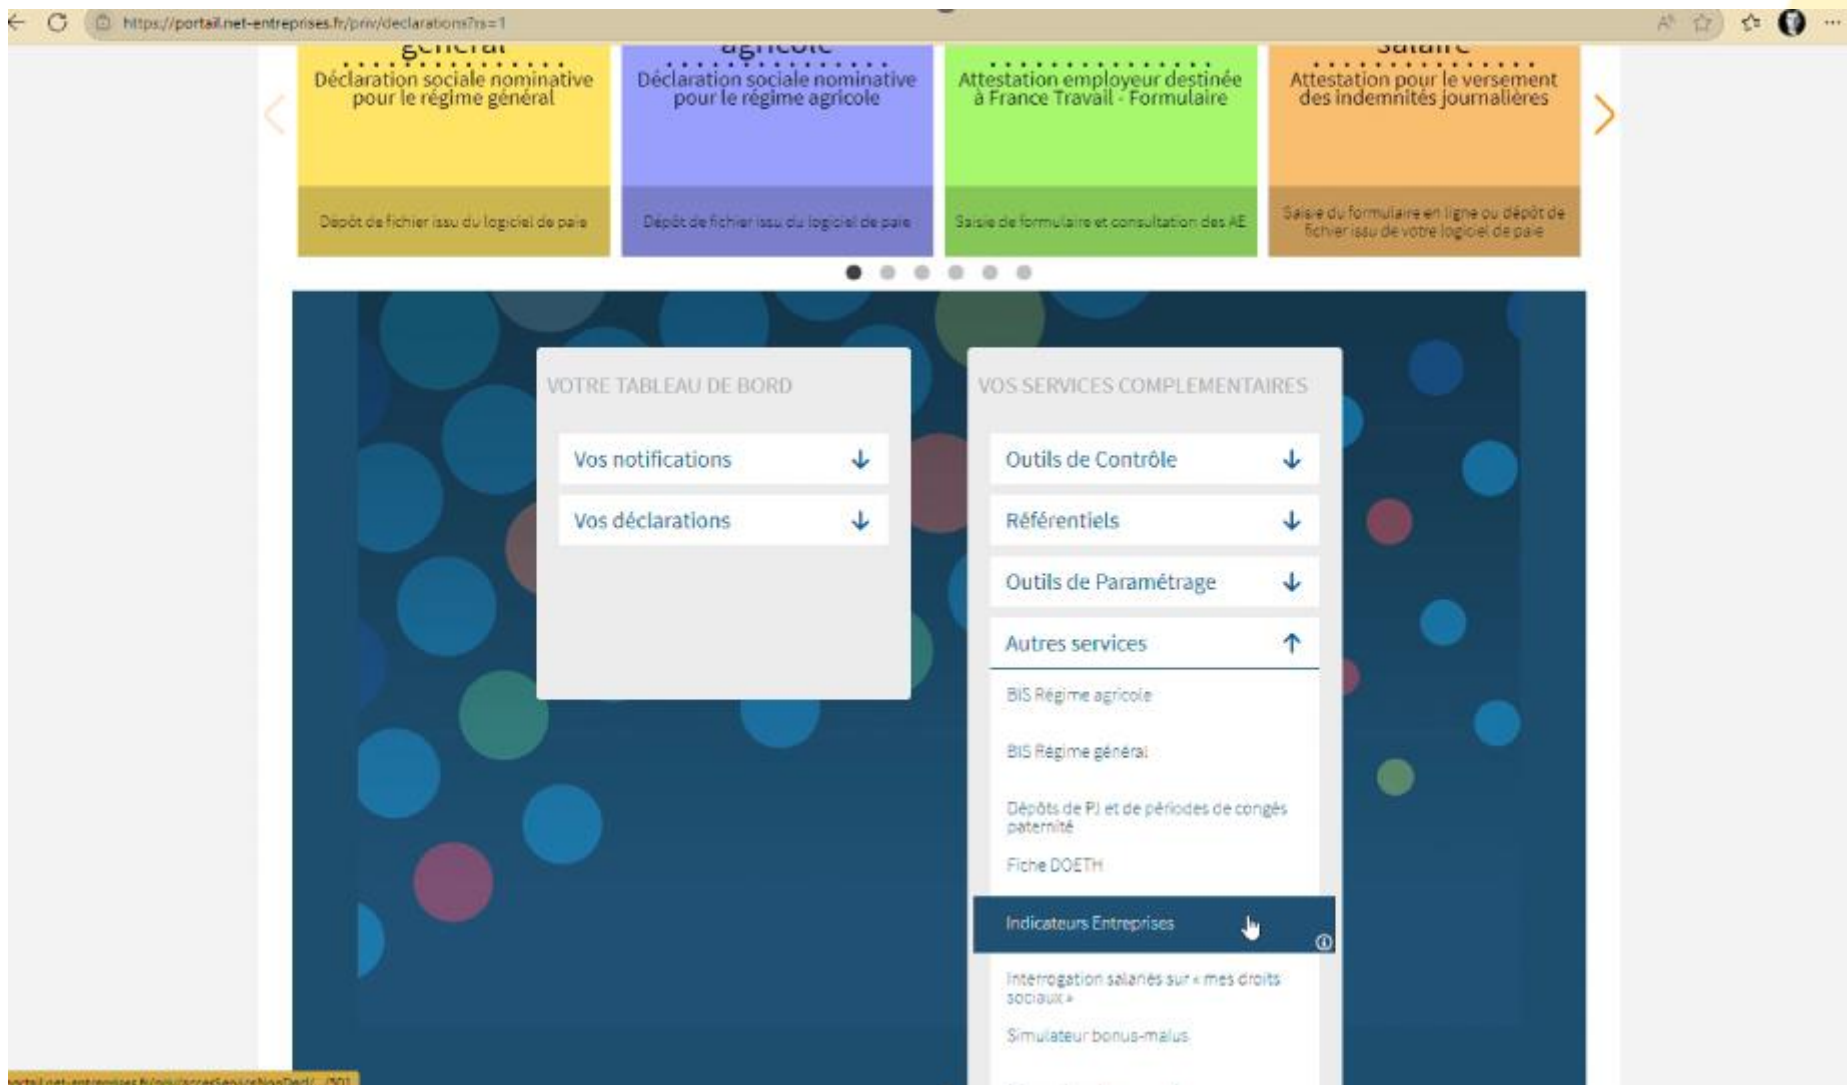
https://portail.net-entreprises.fr/priv/declarations?rs=1

général
Déclaration sociale nominative pour le régime général
Dépôt de fichier issu du logiciel de paie

agricole
Déclaration sociale nominative pour le régime agricole
Dépôt de fichier issu du logiciel de paie

Attestation employeur destinée à France Travail - Formulaire
Saisie de formulaire et consultation des AE

salaire
Attestation pour le versement des indemnités journalières
Saisie du formulaire en ligne ou dépôt de fichier issu de votre logiciel de paie

VOTRE TABLEAU DE BORD
Vos notifications
Vos déclarations

VOS SERVICES COMPLEMENTAIRES
Outils de Contrôle
Référentiels
Outils de Paramétrage
Autres services
BIS Régime agricole
BIS Régime général
Dépôts de PJ et de périodes de congés paternité
Fiche DOETH
Indicateurs Entreprises
Interrogation salariés sur « mes droits sociaux »
Simulateur bonus-malus

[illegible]